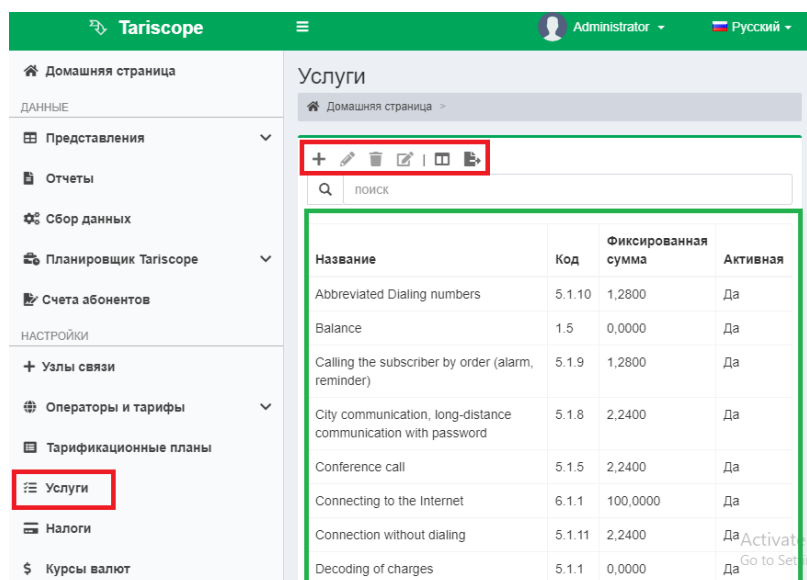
Tariscope ≡ Administrator Русский

Домашняя страница
ДАННЫЕ
Представления
Отчеты
Сбор данных
Планировщик Tariscope
Счета абонентов
НАСТРОЙКИ
Узлы связи
Операторы и тарифы
Тарификационные планы
Услуги
Налоги
Курсы валют

Услуги

Домашняя страница >

поиск

| Название | Код | Фиксированная сумма | Активная |
|---|---|---|---|
| Abbreviated Dialing numbers | 5.1.10 | 1,2800 | Да |
| Balance | 1.5 | 0,0000 | Да |
| Calling the subscriber by order (alarm, reminder) | 5.1.9 | 1,2800 | Да |
| City communication, long-distance communication with password | 5.1.8 | 2,2400 | Да |
| Conference call | 5.1.5 | 2,2400 | Да |
| Connecting to the Internet | 6.1.1 | 100,0000 | Да |
| Connection without dialing | 5.1.11 | 2,2400 | Да |
| Decoding of charges | 5.1.1 | 0,0000 | Да |

Activate
Go to Setti